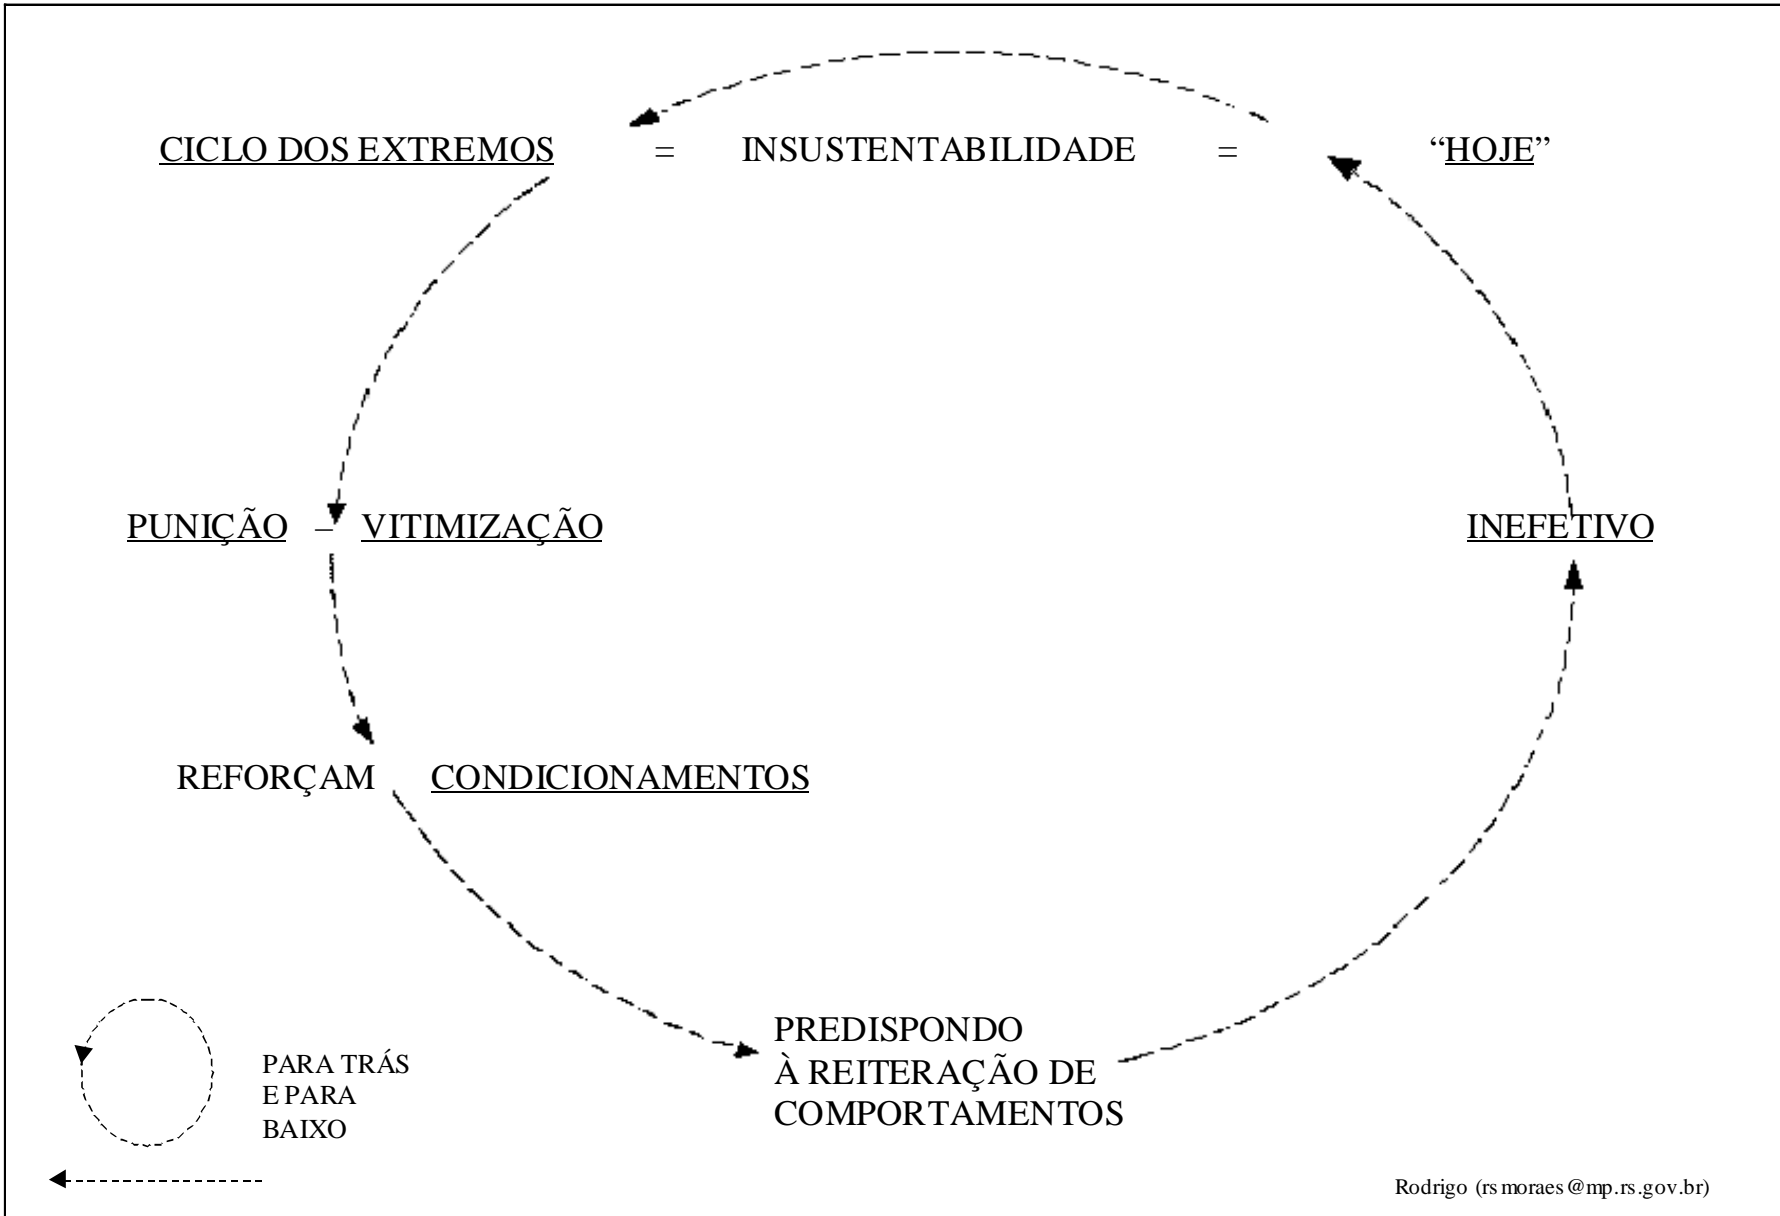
CICLO DOS EXTREMOS = INSUSTENTABILIDADE = "HOJE"

PUNIÇÃO – VITIMIZAÇÃO

INEFETIVO

REFORÇAM CONDICIONAMENTOS

PREDISPONDO
À REITERAÇÃO DE
COMPORTAMENTOS

PARA TRÁS
E PARA
BAIXO

Rodrigo (rsmoraes@mp.rs.gov.br)